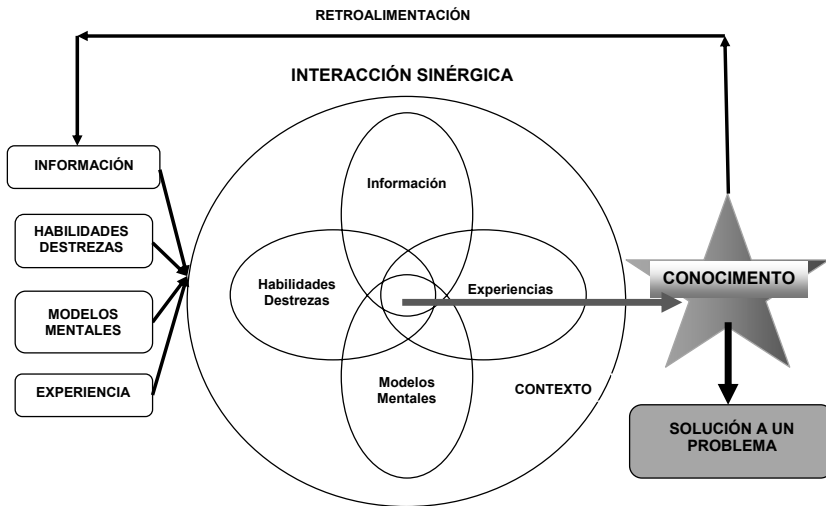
RETROALIMENTACIÓN

INTERACCIÓN SINÉRGICA

INFORMACIÓN

HABILIDADES DESTREZAS

MODELOS MENTALES

EXPERIENCIA

Información

Habilidades Destrezas

Experiencias

Modelos Mentales

CONTEXTO

CONOCIMENTO

SOLUCIÓN A UN PROBLEMA